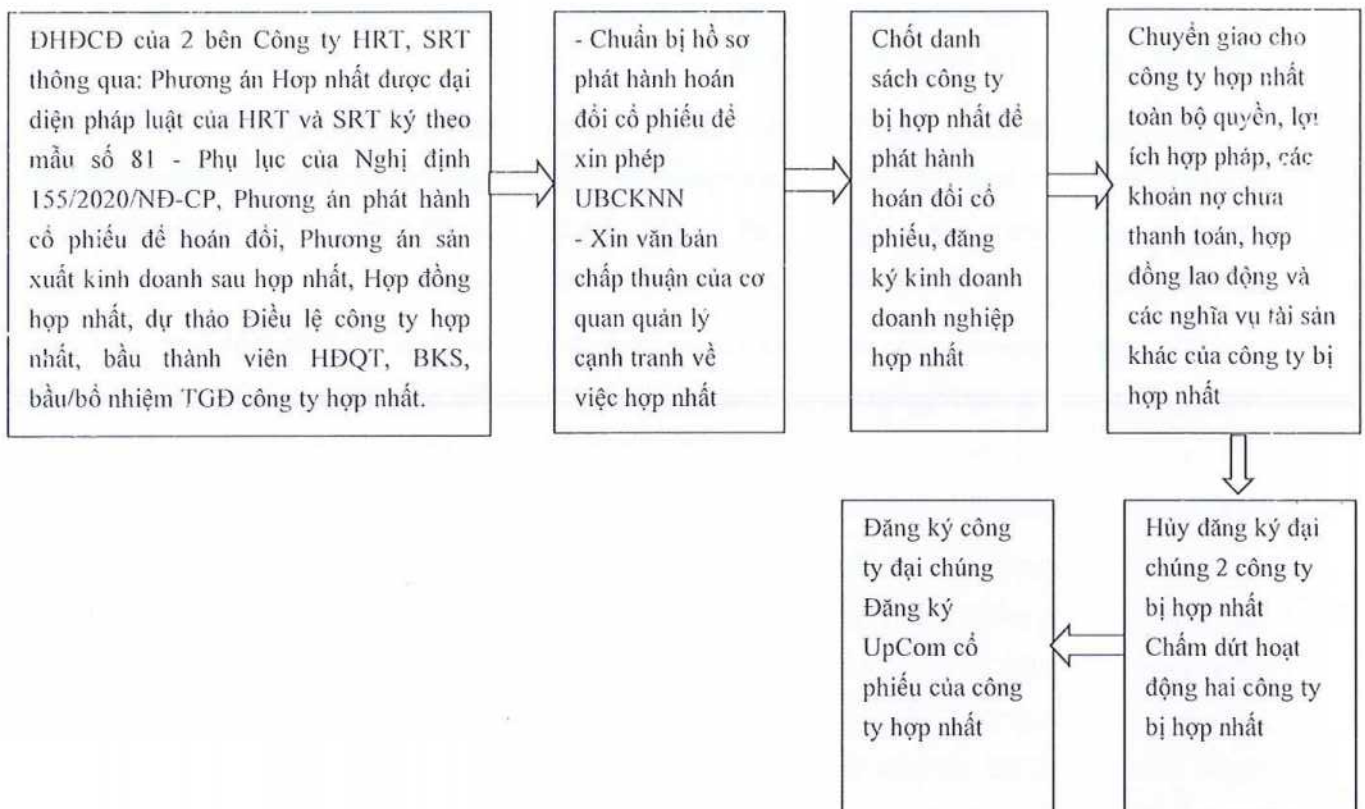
ĐHĐCĐ của 2 bên Công ty HRT, SRT thông qua: Phương án Hợp nhất được đại diện pháp luật của HRT và SRT ký theo mẫu số 81 - Phụ lục của Nghị định 155/2020/NĐ-CP, Phương án phát hành cổ phiếu để hoán đổi, Phương án sản xuất kinh doanh sau hợp nhất, Hợp đồng hợp nhất, dự thảo Điều lệ công ty hợp nhất, bầu thành viên HĐQT, BKS, bầu/bổ nhiệm TGĐ công ty hợp nhất.

- Chuẩn bị hồ sơ phát hành hoán đổi cổ phiếu để xin phép UBCKNN
- Xin văn bản chấp thuận của cơ quan quản lý cạnh tranh về việc hợp nhất

Chốt danh sách công ty bị hợp nhất để phát hành hoán đổi cổ phiếu, đăng ký kinh doanh doanh nghiệp hợp nhất

Chuyển giao cho công ty hợp nhất toàn bộ quyền, lợi ích hợp pháp, các khoản nợ chưa thanh toán, hợp đồng lao động và các nghĩa vụ tài sản khác của công ty bị hợp nhất

Hủy đăng ký đại chúng 2 công ty bị hợp nhất
Chấm dứt hoạt động hai công ty bị hợp nhất

Đăng ký công ty đại chúng
Đăng ký UpCom cổ phiếu của công ty hợp nhất